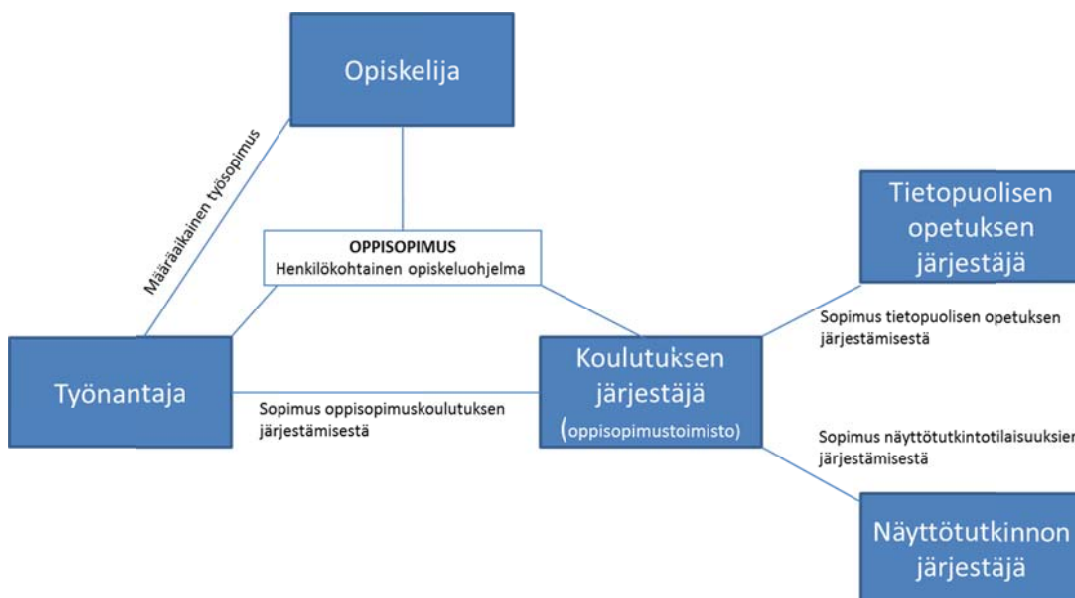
Opiskelija

Määräaikainen työsopimus

OPPISOPIMUS
Henkilökohtainen opiskeluohjelma

Tietopuolisen opetuksen järjestäjä

Sopimus tietopuolisen opetuksen järjestämisestä

Työnantaja

Sopimus oppisopimuskoulutuksen järjestämisestä

Koulutuksen järjestäjä (oppisopimustoimisto)

Sopimus näyttötutkintotilaisuuksie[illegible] järjestämisestä

Näyttötutkinnon järjestäjä